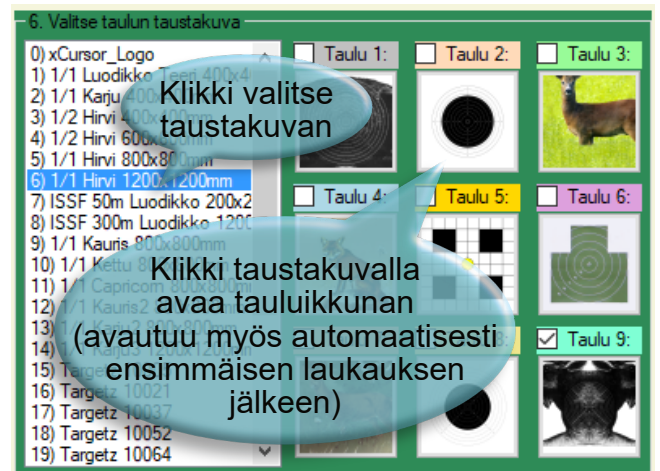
6. Valitse taulun taustakuva

0) xCursor_Logo
1) 1/1 Luodikko Teeri 400x4
2) 1/1 Karju 400
3) 1/2 Hirvi 400x
4) 1/2 Hirvi 600
5) 1/1 Hirvi 800x800mm
6) 1/1 Hirvi 1200x1200mm
7) ISSF 50m Luodikko 200x2
8) ISSF 300m Luodikko 1200
9) 1/1 Kauris 800x800mm
10) 1/1 Kettu 8
11) 1/1 Capricorn 800x800m
12) 1/1 Kauris2
13)
14) 1/1 Karju3 1200x1200m
15) Targe
16) Targetz 10021
17) Targetz 10037
18) Targetz 10052
19) Targetz 10064

Taulu 1:
Taulu 2:
Taulu 3:
Taulu 4:
Taulu 5:
Taulu 6:
Taulu 9:

Klikki valitse taustakuvan

Klikki taustakuvalla avaa tauluikkunan (avautuu myös automaatisesti ensimmäisen laukauksen jälkeen)